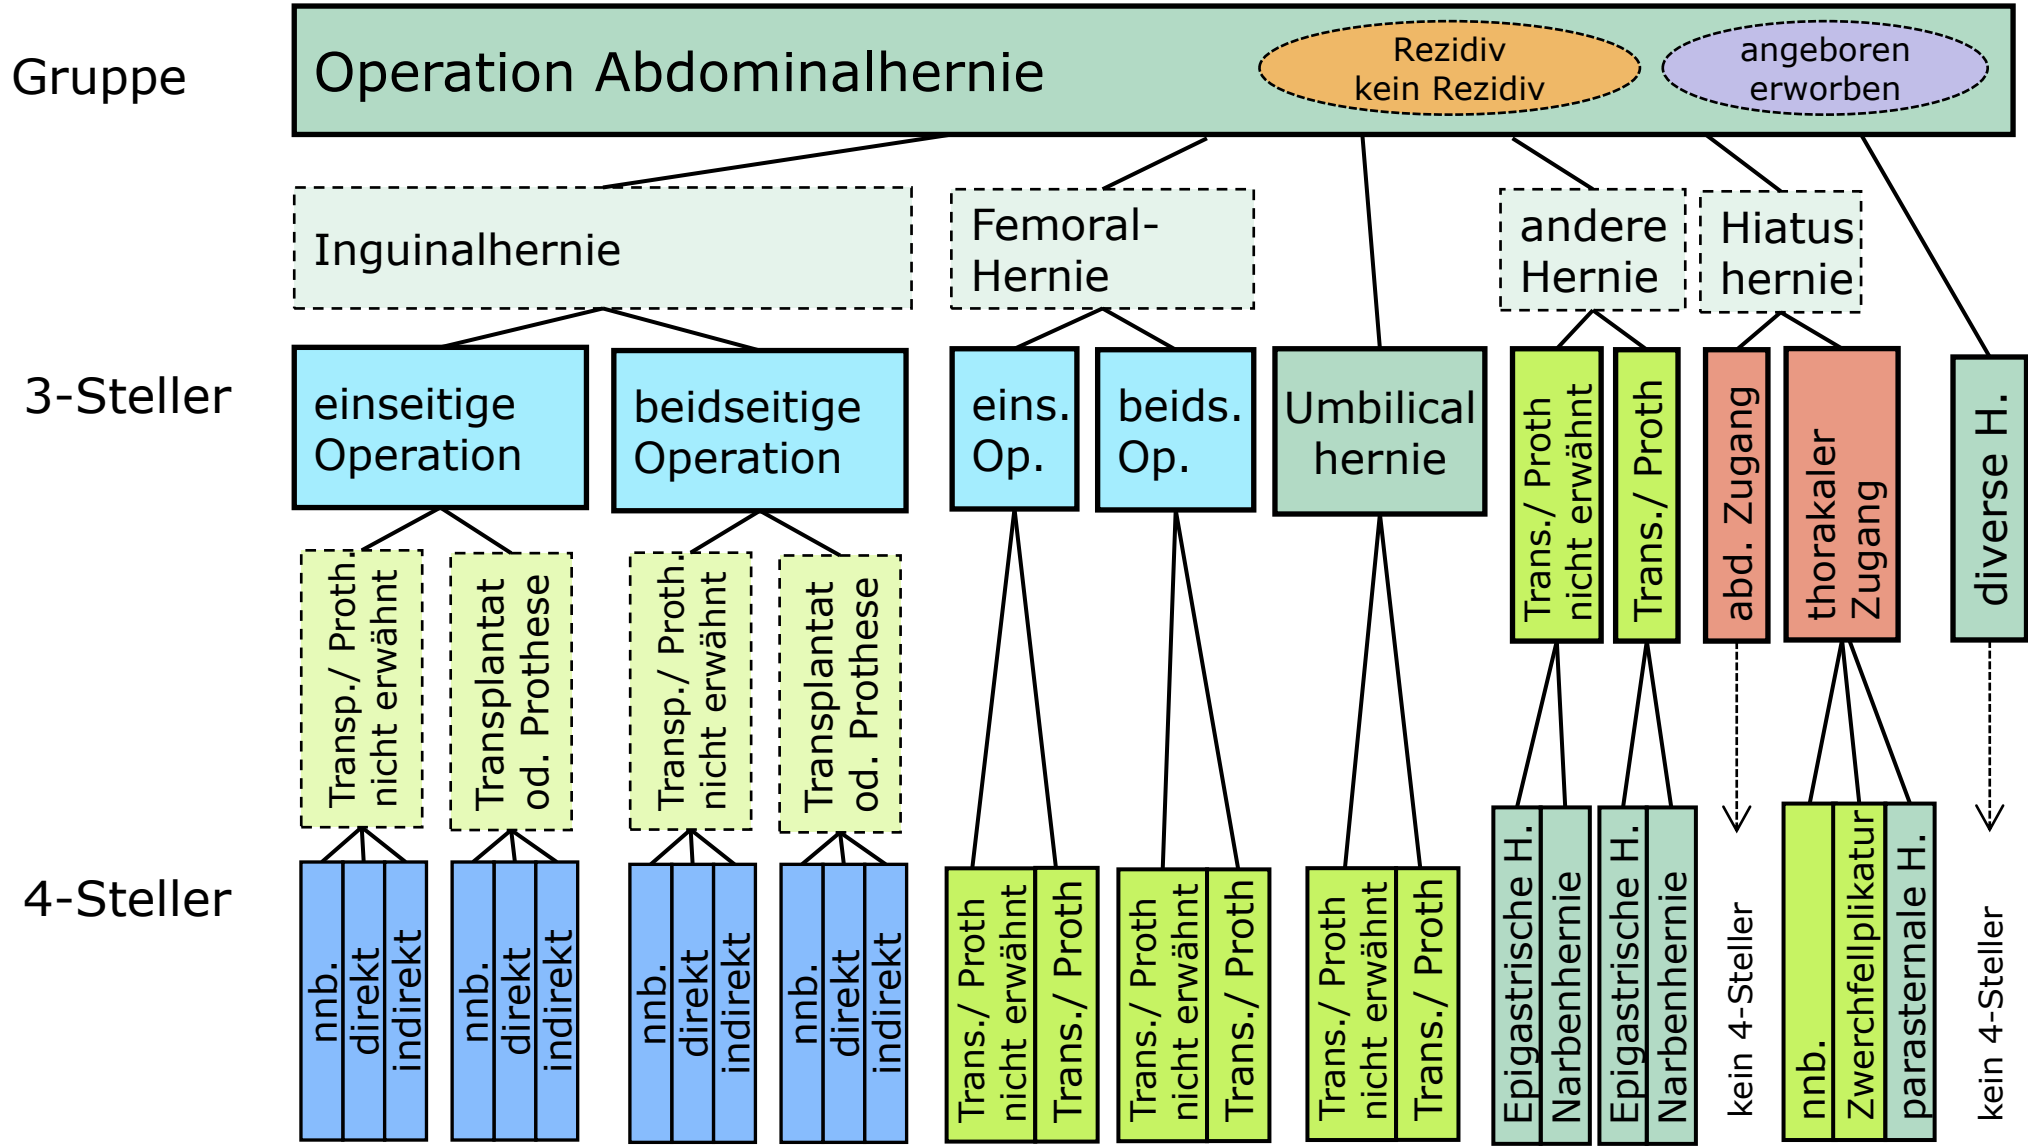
Gruppe

Operation Abdominalhernie

Rezidiv
kein Rezidiv

angeboren
erworben

Inguinalhernie

Femoral-Hernie

andere Hernie

Hiatus hernie

3-Steller

einseitige Operation

beidseitige Operation

eins. Op.

beids. Op.

Umbilical hernie

Trans./ Proth nicht erwähnt

Trans./ Proth

abd. Zugang

thorakaler Zugang

diverse H.

Transp./ Proth nicht erwähnt

Transplantat od. Prothese

Transp./ Proth nicht erwähnt

Transplantat od. Prothese

4-Steller

nnb.
direkt
indirekt

nnb.
direkt
indirekt

nnb.
direkt
indirekt

nnb.
direkt
indirekt

Trans./ Proth nicht erwähnt

Trans./ Proth

Trans./ Proth nicht erwähnt

Trans./ Proth

Trans./ Proth nicht erwähnt

Trans./ Proth

Epigastrische H.
Narbenhernie

Epigastrische H.
Narbenhernie

kein 4-Steller

nnb.
Zwerchfellplikatur
parasternale H.

kein 4-Steller